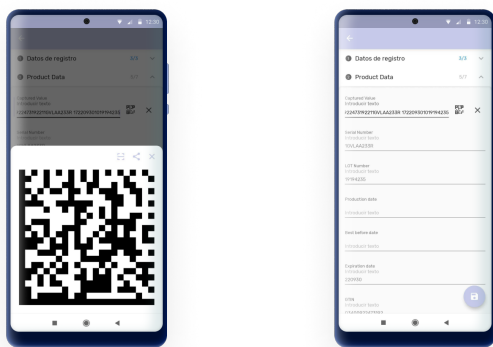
12:30

Datos de registro 3/3

Product Data 0/7

Captured Value
Introducir texto
(21)4751N(21)61AAL4A233R 1(22)019(10)1019(42)10

Serial Number
Introducir texto

12:30

Datos de registro 3/3

Product Data 3/7

Captured Value
Introducir texto
(21)4751N(21)61AAL4A233R 1(22)019(10)1019(42)10

Serial Number
Introducir texto
10/LAA233R

LOT Number
Introducir texto
1019(42)0

Production date
Introducir texto

Best before date
Introducir texto

Expiration date
Introducir texto
220930

GTIN
Introducir texto
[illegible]